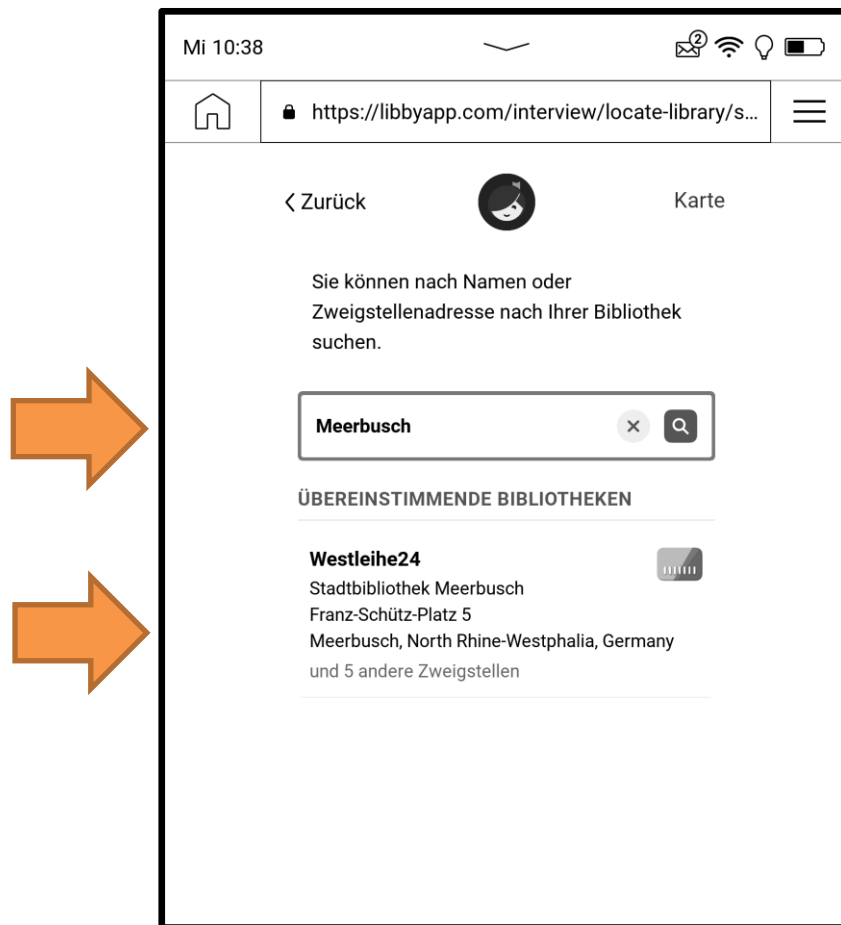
Mi 10:38

2

https://libbyapp.com/interview/locate-library/s...

‹ Zurück

Karte

Sie können nach Namen oder Zweigstellenadresse nach Ihrer Bibliothek suchen.

Meerbusch

ÜBEREINSTIMMENDE BIBLIOTHEKEN

Westleihe24
Stadtbibliothek Meerbusch
Franz-Schütz-Platz 5
Meerbusch, North Rhine-Westphalia, Germany
und 5 andere Zweigstellen